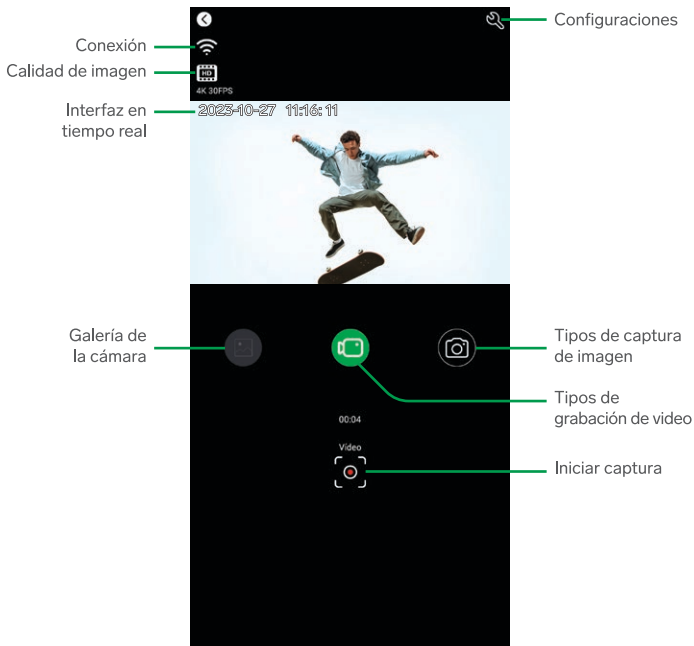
Configuraciones

Conexión

Calidad de imagen

HD
4K 30FPS

Interfaz en tiempo real

2023-10-27 11:16:11

Galería de la cámara

Tipos de captura de imagen

Tipos de grabación de video

00:04

Video

Iniciar captura